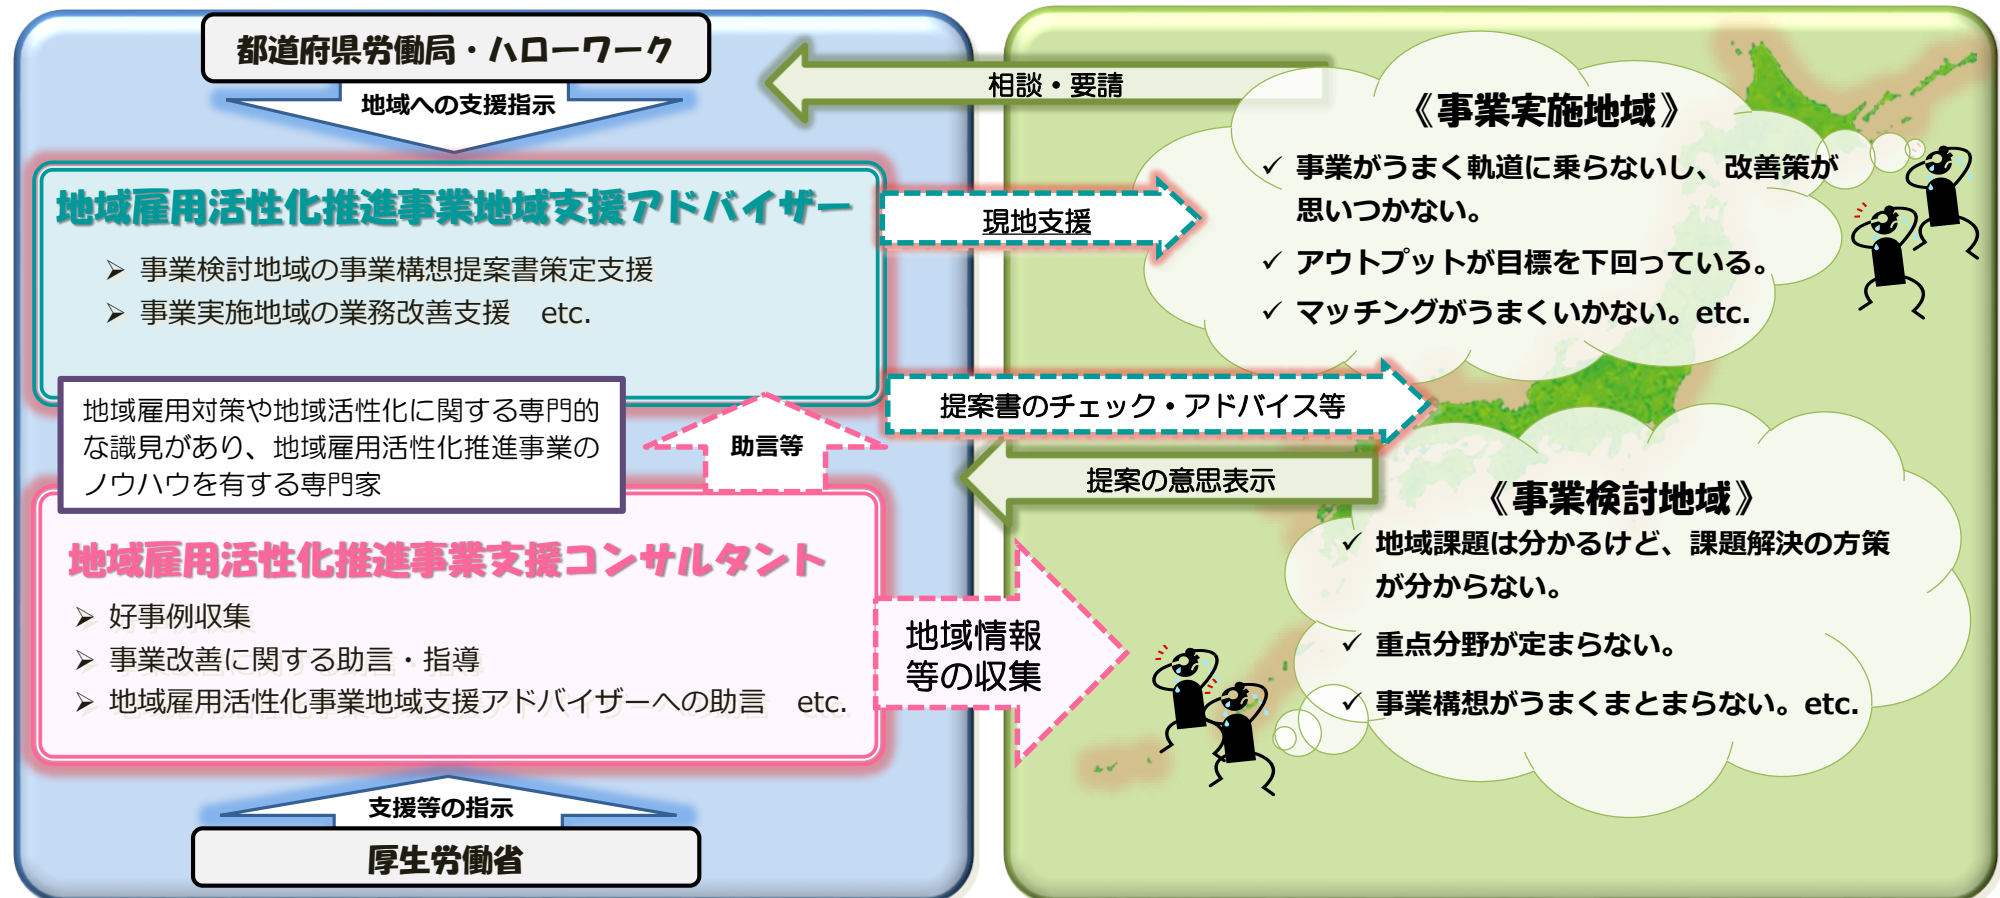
都道府県労働局・ハローワーク

地域への支援指示

地域雇用活性化推進事業地域支援アドバイザー

➢ 事業検討地域の事業構想提案書策定支援
➢ 事業実施地域の業務改善支援　etc.

地域雇用対策や地域活性化に関する専門的な識見があり、地域雇用活性化推進事業のノウハウを有する専門家

助言等

地域雇用活性化推進事業支援コンサルタント

➢ 好事例収集
➢ 事業改善に関する助言・指導
➢ 地域雇用活性化事業地域支援アドバイザーへの助言　etc.

支援等の指示

厚生労働省

相談・要請

現地支援

提案書のチェック・アドバイス等

提案の意思表示

地域情報等の収集

《事業実施地域》
✓ 事業がうまく軌道に乗らないし、改善策が思いつかない。
✓ アウトプットが目標を下回っている。
✓ マッチングがうまくいかない。etc.

《事業検討地域》
✓ 地域課題は分かるけど、課題解決の方策が分からない。
✓ 重点分野が定まらない。
✓ 事業構想がうまくまとまらない。etc.